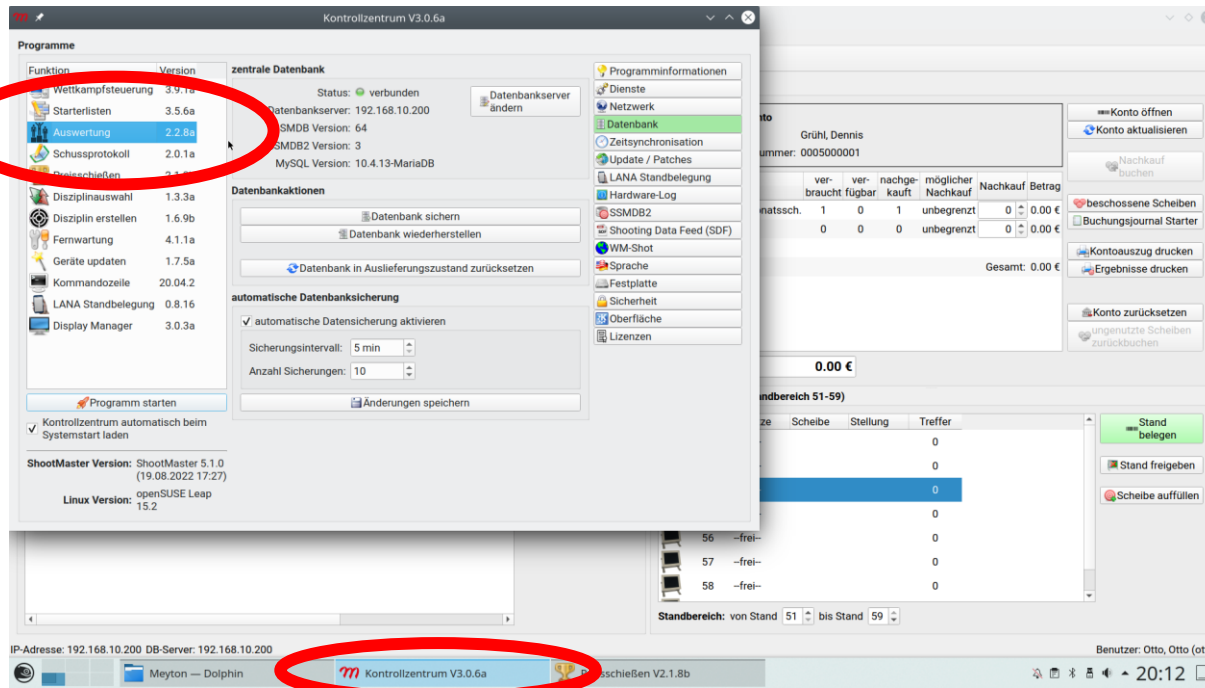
Kontrollzentrum V3.0.6a

Programme

| Funktion | Version |
|---|---|
| Wettkampfsteuerung | 3.9.1a |
| Starterlisten | 3.5.6a |
| Auswertung | 2.2.8a |
| Schussprotokoll | 2.0.1a |
| Preisschießen | 2.1.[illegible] |
| Disziplinauswahl | 1.3.3a |
| Disziplin erstellen | 1.6.9b |
| Fernwartung | 4.1.1a |
| Geräte updaten | 1.7.5a |
| Kommandozeile | 20.04.2 |
| LANA Standbelegung | 0.8.16 |
| Display Manager | 3.0.3a |

Programm starten

Kontrollzentrum automatisch beim Systemstart laden

ShootMaster Version: ShootMaster 5.1.0 (19.08.2022 17:27)

Linux Version: openSUSE Leap 15.2

zentrale Datenbank

Status: verbunden
Datenbankserver: 192.168.10.200
SMDB Version: 64
SMDB2 Version: 3
MySQL Version: 10.4.13-MariaDB

Datenbankserver ändern

Datenbankaktionen

Datenbank sichern
Datenbank wiederherstellen
Datenbank in Auslieferungszustand zurücksetzen

automatische Datenbanksicherung

automatische Datensicherung aktivieren
Sicherungsintervall: 5 min
Anzahl Sicherungen: 10
Änderungen speichern

Programminformationen
Dienste
Netzwerk
Datenbank
Zeitsynchronisation
Update / Patches
LANA Standbelegung
Hardware-Log
SSMDB2
Shooting Data Feed (SDF)
WM-Shot
Sprache
Festplatte
Sicherheit
Oberfläche
Lizenzen

nto
Grühl, Dennis
ummer: 0005000001

| | ver-braucht | ver-fügbar | nachge-kauft | möglicher Nachkauf | Nachkauf | Betrag |
|---|---|---|---|---|---|---|
| onatssch. | 1 | 0 | 1 | unbegrenzt | 0 | 0.00 € |
| | 0 | 0 | 0 | unbegrenzt | 0 | 0.00 € |

Gesamt: 0.00 €
0.00 €

Konto öffnen
Konto aktualisieren
Nachkauf buchen
beschossene Scheiben
Buchungsjournal Starter
Kontoauszug drucken
Ergebnisse drucken
Konto zurücksetzen
ungenutzte Scheiben zurückbuchen

ndbereich 51-59)

| ze | Scheibe | Stellung | Treffer |
|---|---|---|---|
| | | | 0 |
| | | | 0 |
| | | | 0 |
| | | | 0 |
| 56 | --frei-- | | 0 |
| 57 | --frei-- | | 0 |
| 58 | --frei-- | | 0 |

Standbereich: von Stand 51 bis Stand 59

Stand belegen
Stand freigeben
Scheibe auffüllen

IP-Adresse: 192.168.10.200 DB-Server: 192.168.10.200
Benutzer: Otto, Otto (ot

Meyton — Dolphin
Kontrollzentrum V3.0.6a
Preisschießen V2.1.8b
20:12